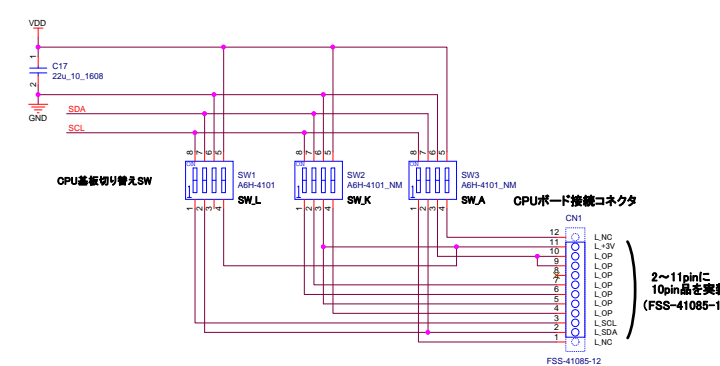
VDD

C17
22u_10_1608

GND

SDA

SCL

CPU基板切り替えSW

8 7 6 5
SW1
A6H-4101
SW_L
1 2 3 4

8 7 6 5
SW2
A6H-4101_NM
SW_K
1 2 3 4

8 7 6 5
SW3
A6H-4101_NM
SW_A
1 2 3 4

CPUボード接続コネクタ

CN1

12 L_NC
11 L_+3V
10 L_OP
9 L_OP
8 L_OP
7 L_OP
6 L_OP
5 L_OP
4 L_OP
3 L_SCL
2 L_SDA
1 L_NC

FSS-41085-12

2～11pinに
10pin品を実装
(FSS-41085-1